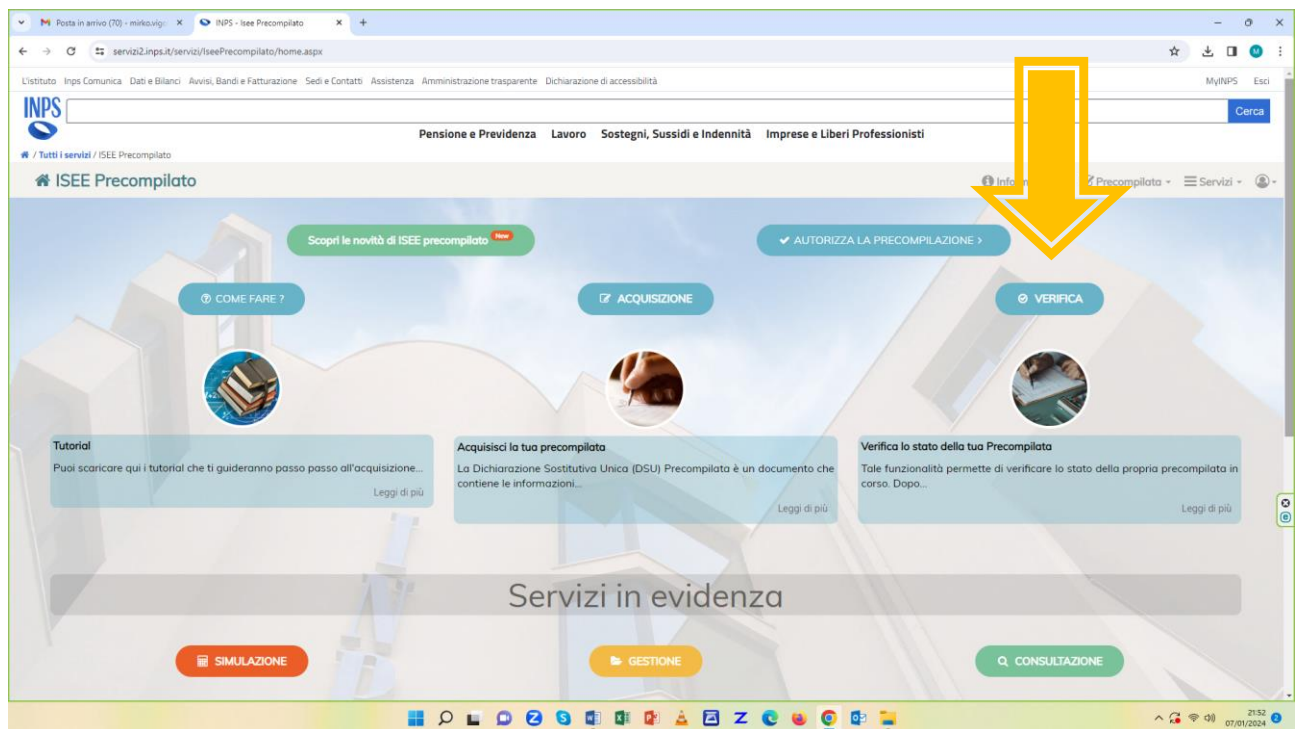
Posta in arrivo (70) - mirko.vigo × INPS - Isee Precompilato ×

servizi2.inps.it/servizi/IseePrecompilato/home.aspx

L'istituto Inps Comunica Dati e Bilanci Avvisi, Bandi e Fatturazione Sedi e Contatti Assistenza Amministrazione trasparente Dichiarazione di accessibilità MyINPS Esci

INPS

Cerca

Pensione e Previdenza Lavoro Sostegni, Sussidi e Indennità Imprese e Liberi Professionisti

/ Tutti i servizi / ISEE Precompilato

ISEE Precompilato

Infor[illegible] Precompilata Servizi

Scopri le novità di ISEE precompilato New

AUTORIZZA LA PRECOMPILAZIONE ›

COME FARE ?

ACQUISIZIONE

VERIFICA

Tutorial
Puoi scaricare qui i tutorial che ti guideranno passo passo all'acquisizione...
Leggi di più

Acquisisci la tua precompilata
La Dichiarazione Sostitutiva Unica (DSU) Precompilata è un documento che contiene le informazioni...
Leggi di più

Verifica lo stato della tua Precompilata
Tale funzionalità permette di verificare lo stato della propria precompilata in corso. Dopo...
Leggi di più

Servizi in evidenza

SIMULAZIONE

GESTIONE

CONSULTAZIONE

21:52
07/01/2024